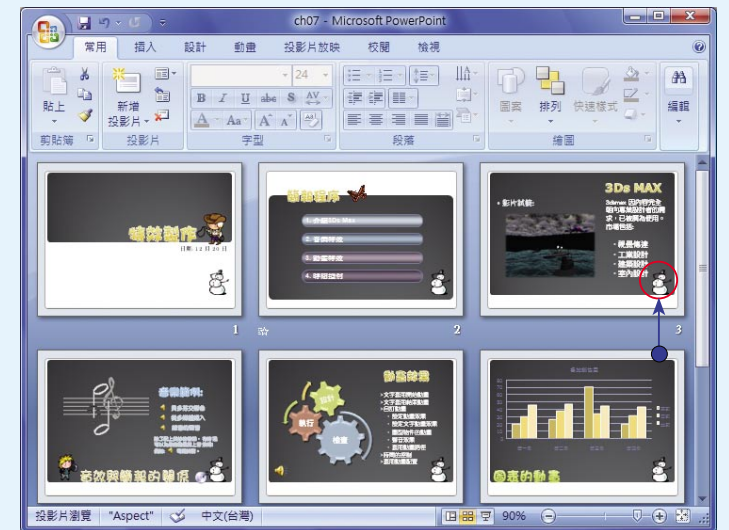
ch07 - Microsoft PowerPoint

常用 插入 設計 動畫 投影片放映 校閱 檢視

貼上 新增投影片 24 剪貼簿 投影片 字型 段落 圖案 排列 快速樣式 繪圖 編輯

特效製作
日期: 12 月 20 日
1

製作流程
1. 介紹3Ds Max
2. 音效特效
3. 動畫特效
4. 時間控制
2

3Ds MAX
• 影片試播:
3ds max 因內容完全能符合業界設計者的需求，已被廣為使用。作品包括:
• 視覺傳達
• 工業設計
• 建築設計
• 室內設計
3

音樂說明:
音效與音樂的應用

動畫效果
執行
設計
檢查

圖表的動畫

投影片瀏覽 "Aspect" 中文(台灣) 90%